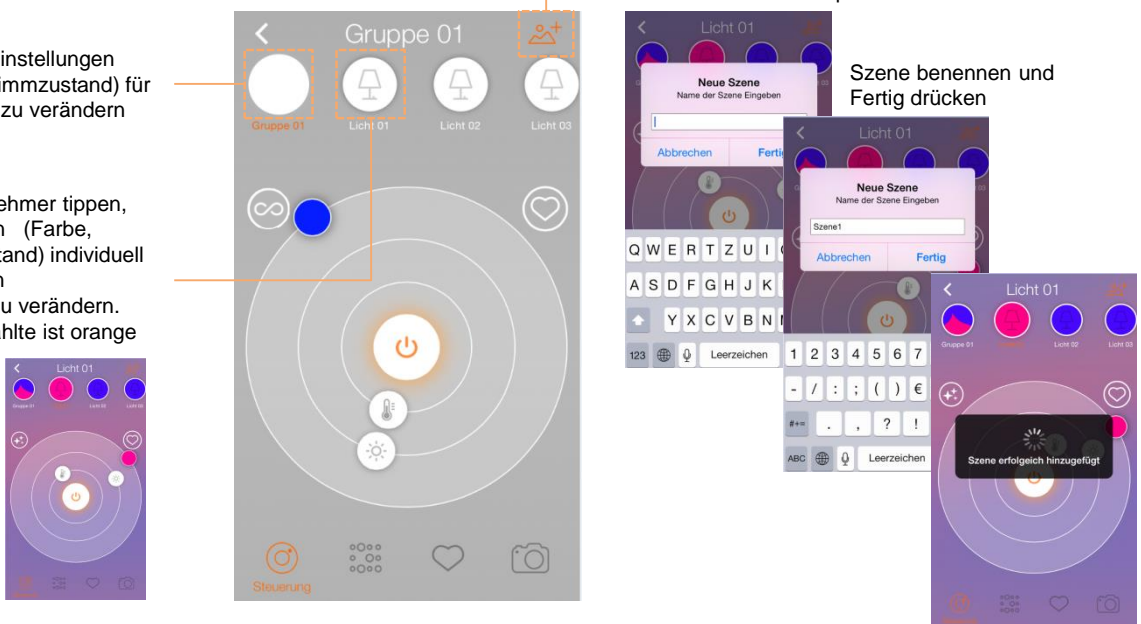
instellungen
immzustand) für
zu verändern

ehmer tippen,
n (Farbe,
tand) individuell
n
u verändern.
hlte ist orange

Licht 01

Gruppe 01

Gruppe 01

Licht 01

Licht 02

Licht 03

Steuerung

Licht 01

Neue Szene
Name der Szene Eingeben

Abbrechen
Fertig

Szene benennen und Fertig drücken

Licht 01

Neue Szene
Name der Szene Eingeben

Szene1

Abbrechen
Fertig

Q W E R T Z U I
A S D F G H J K
Y X C V B N M
123 Leerzeichen

1 2 3 4 5 6 7
- / : ; ( ) €
#+= . , ? !
ABC Leerzeichen

Licht 01

Gruppe 01
Licht 02
Licht 03

Szene erfolgeich hinzugefügt